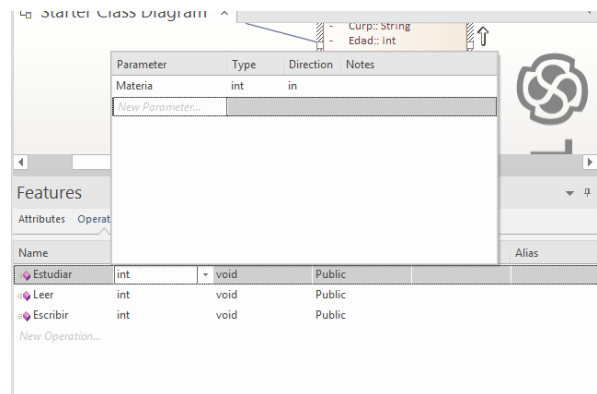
Starter Class Diagram ×

- Curp:: String
- Edad:: int

| Parameter | Type | Direction | Notes |
|---|---|---|---|
| Materia | int | in | |
| New Parameter... | | | |

Features

Attributes Operat

| Name | | | | | Alias |
|---|---|---|---|---|---|
| Estudiar | int | void | Public | | |
| Leer | int | void | Public | | |
| Escribir | int | void | Public | | |
| New Operation... | | | | | |